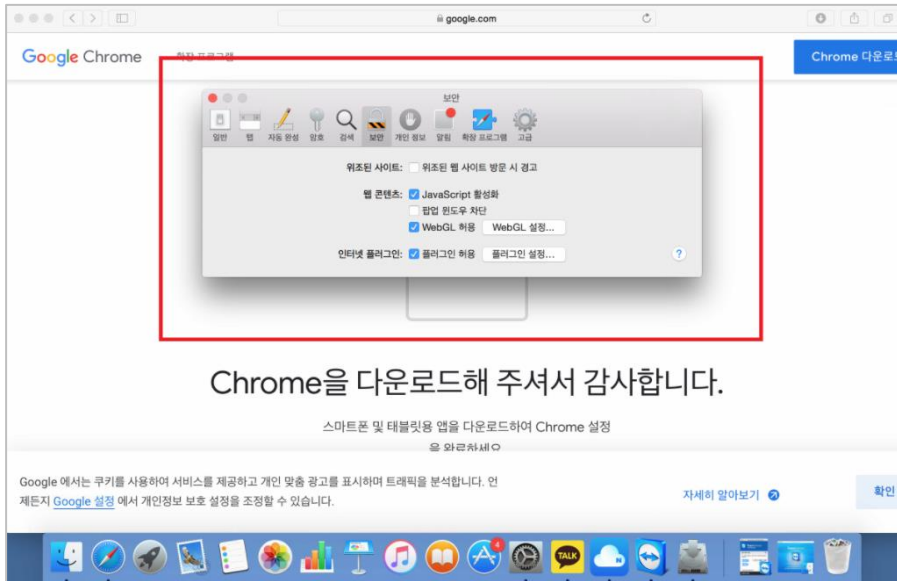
google.com

Google Chrome 확장 프로그램

Chrome 다운로

보안

일반 탭 자동 완성 암호 검색 보안 개인 정보 알림 확장 프로그램 고급

위조된 사이트: 위조된 웹 사이트 방문 시 경고

웹 콘텐츠: JavaScript 활성화
팝업 윈도우 차단
WebGL 허용 WebGL 설정...

인터넷 플러그인: 플러그인 허용 플러그인 설정...

?

Chrome을 다운로드해 주셔서 감사합니다.

스마트폰 및 태블릿용 앱을 다운로드하여 Chrome 설정을 완료하세요

Google 에서는 쿠키를 사용하여 서비스를 제공하고 개인 맞춤 광고를 표시하며 트래픽을 분석합니다. 언제든지 Google 설정 에서 개인정보 보호 설정을 조정할 수 있습니다.

자세히 알아보기

확인

4

TALK